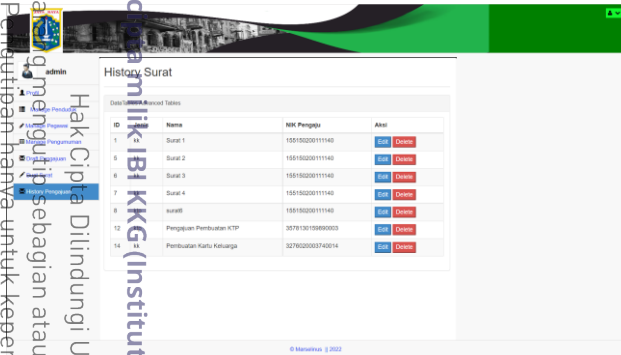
admin

Profil

Manage Penduduk

Manage Pegawai

Manage Pengumuman

Draft Pengajuan

Pengajuan

History Pengajuan

History Surat

DataTables Advanced Tables

| ID | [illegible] | Nama | NIK Pengaju | Aksi |
|---|---|---|---|---|
| 1 | kk | Surat 1 | 155150200111140 | Edit Delete |
| 5 | kk | Surat 2 | 155150200111140 | Edit Delete |
| 6 | kk | Surat 3 | 155150200111140 | Edit Delete |
| 7 | kk | Surat 4 | 155150200111140 | Edit Delete |
| 8 | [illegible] | surat8 | 155150200111140 | Edit Delete |
| 12 | | Pengajuan Pembuatan KTP | 3578130159890003 | Edit Delete |
| 14 | kk | Pembuatan Kartu Keluarga | 3276020003740014 | Edit Delete |

© Marselinus || 2022

Hak Cipta Dilindungi U

a mengutip sebagian atau

Pengutipan hanya untuk keper

cipta milik IPB (Institut